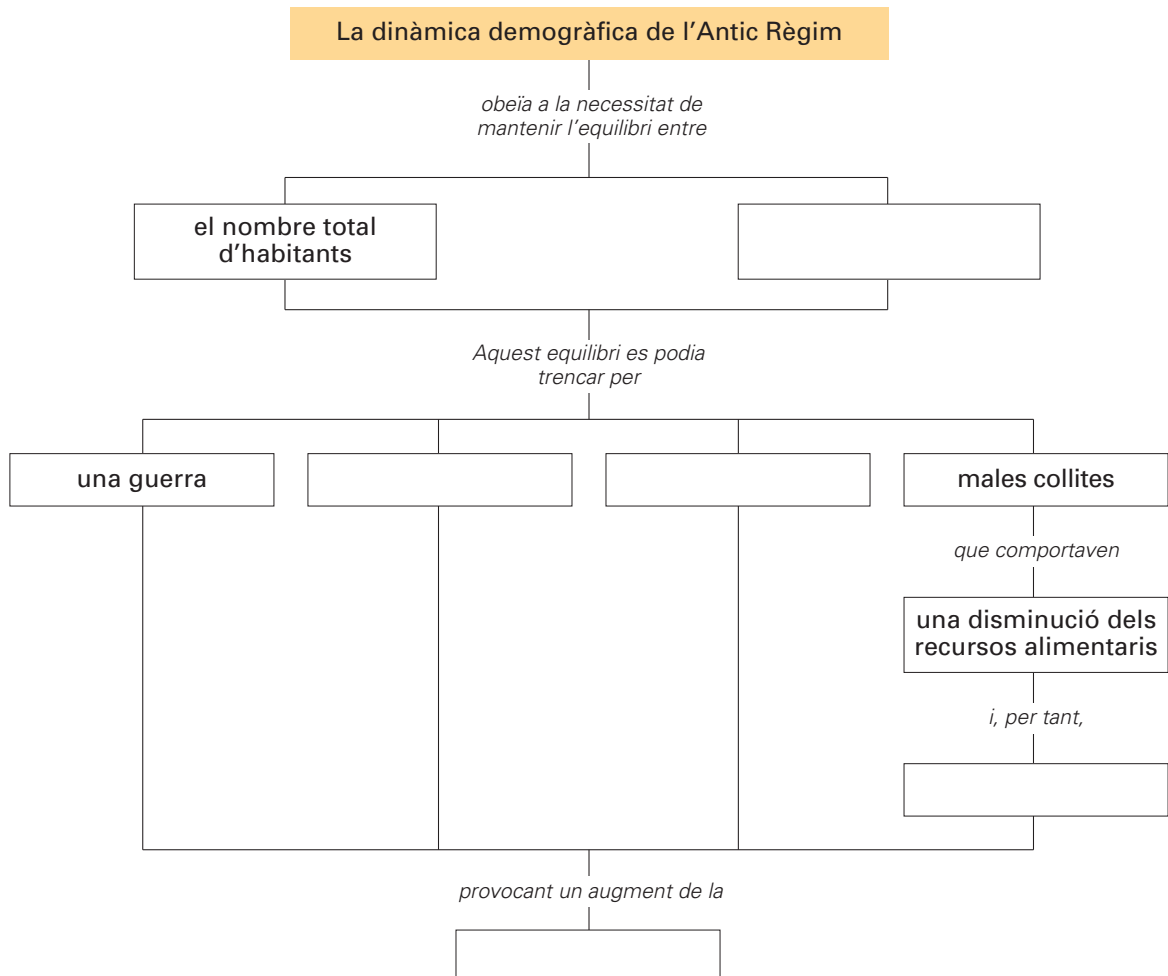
La dinàmica demogràfica de l'Antic Règim

obeïa a la necessitat de mantenir l'equilibri entre

el nombre total d'habitants

Aquest equilibri es podia trencar per

una guerra

males collites

que comportaven

una disminució dels recursos alimentaris

i, per tant,

provocant un augment de la